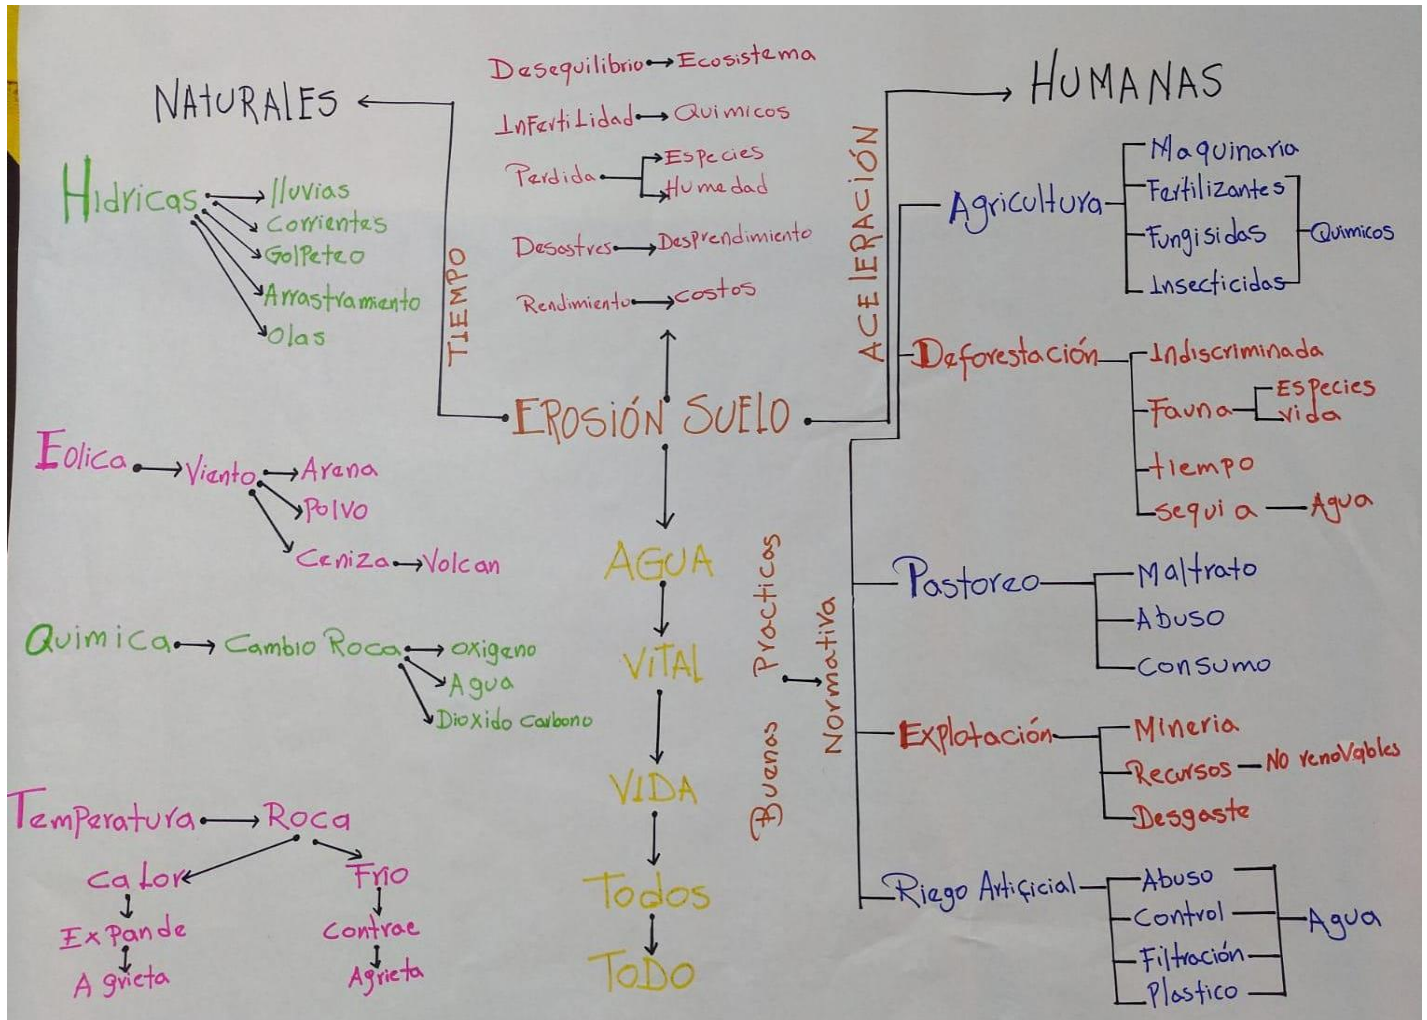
NATURALES

Hidricas
lluvias
Corrientes
Golpeteo
Arrastramiento
Olas

Eolica → Viento → Arena
Polvo
Ceniza → Volcan

Quimica → Cambio Roca → oxigeno
Agua
Dioxido Carbono

Temperatura → Roca
calor → Expande → Agrieta
Frio → Contrae → Agrieta

TIEMPO

Desequilibrio → Ecosistema
InFertiLidad → Quimicos
Perdida → Especies
Humedad
Desastres → Desprendimiento
Rendimiento → costos

EROSIÓN SUELO

AGUA
VITAL
VIDA
Todos
TODO

Buenas Practicas → Normativa

ACELERACIÓN

HUMANAS

Agricultura
Maquinaria
Fertilizantes
Fungisidas
Insecticidas
Quimicos

Deforestación
Indiscriminada
Fauna → Especies
vida
tiempo
sequia — Agua

Pastoreo
Maltrato
Abuso
consumo

Explotación
Mineria
Recursos — No renovables
Desgaste

Riego Artificial
Abuso
Control
Filtración
Plastico
Agua